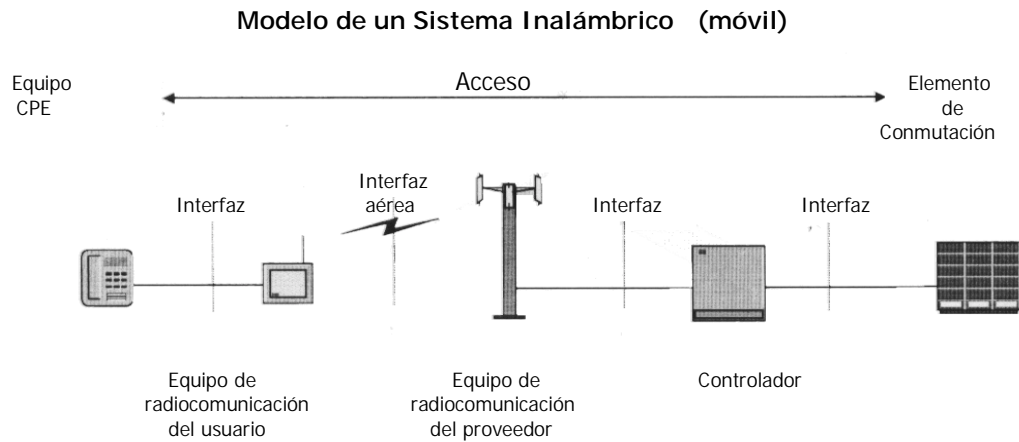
Modelo de un Sistema Inalámbrico (móvil)

Equipo CPE

Acceso

Elemento de Conmutación

Interfaz

Interfaz aérea

Interfaz

Interfaz

Equipo de radiocomunicación del usuario

Equipo de radiocomunicación del proveedor

Controlador